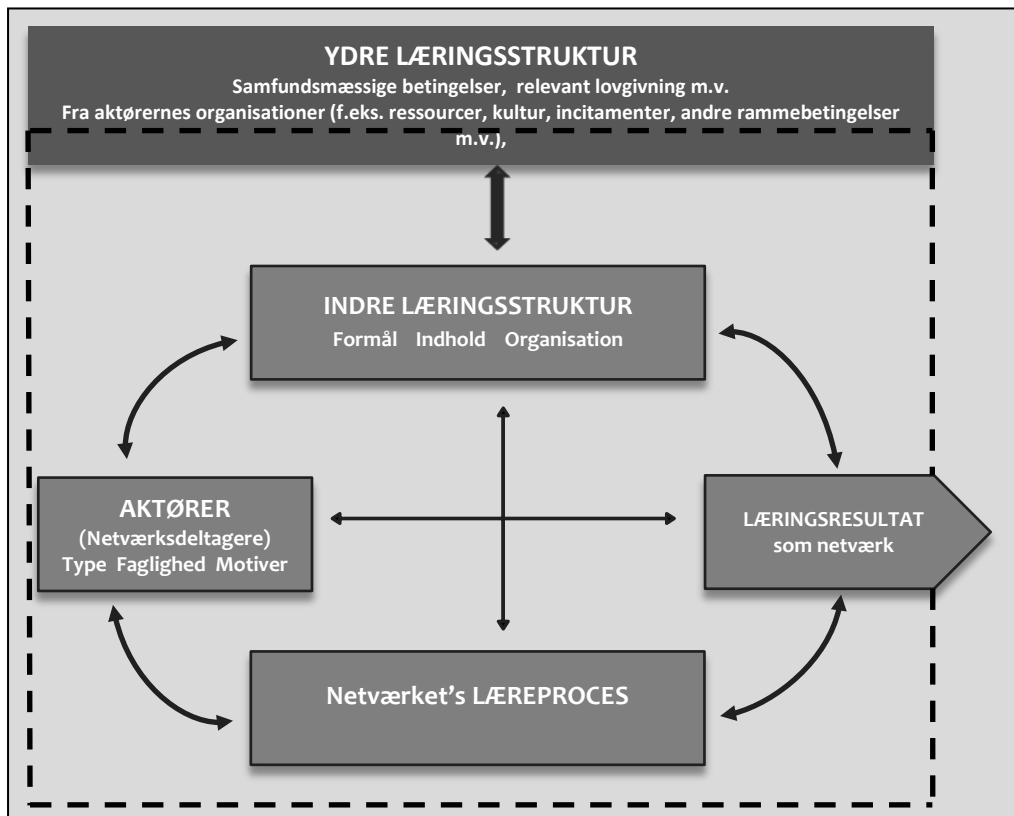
YDRE LÆRINGSSTRUKTUR
Samfundsmæssige betingelser, relevant lovgivning m.v.
Fra aktørernes organisationer (f.eks. ressourcer, kultur, incitamenter, andre rammebetingelser m.v.),

INDRE LÆRINGSSTRUKTUR
Formål Indhold Organisation

AKTØRER
(Netværksdeltagere)
Type Faglighed Motiver

LÆRINGSRESULTAT som netværk

Netværket's LÆREPROCES